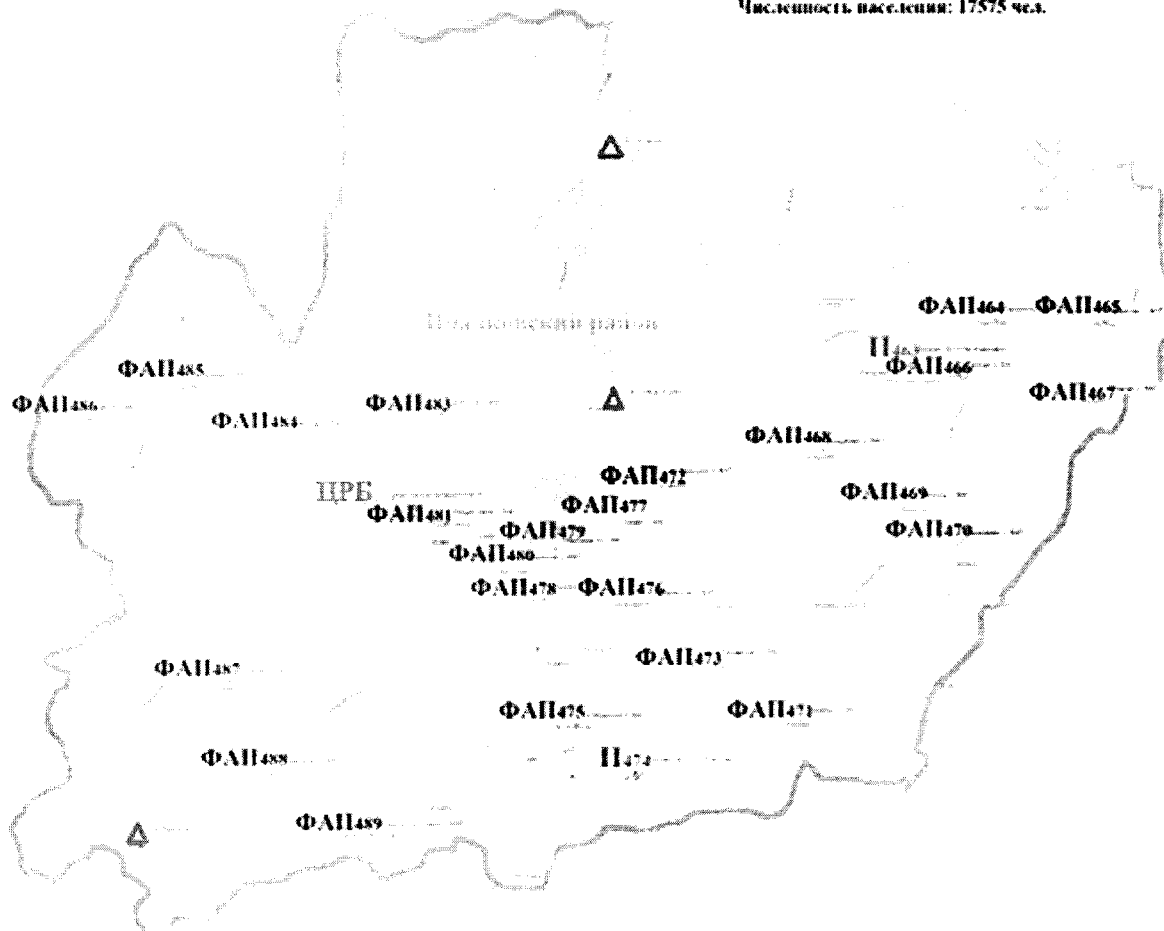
Численность населения: 17575 чел.

ФАП$_{464}$ ФАП$_{465}$

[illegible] район

П$_{463}$

ФАП$_{485}$

ФАП$_{466}$

ФАП$_{486}$ ФАП$_{484}$ ФАП$_{483}$

ФАП$_{467}$

ФАП$_{468}$

ФАП$_{472}$

ЦРБ

ФАП$_{477}$

ФАП$_{469}$

ФАП$_{481}$

ФАП$_{479}$

ФАП$_{470}$

ФАП$_{480}$

ФАП$_{478}$ ФАП$_{476}$

ФАП$_{473}$

ФАП$_{487}$

ФАП$_{475}$

ФАП$_{471}$

ФАП$_{488}$

П$_{474}$

ФАП$_{489}$